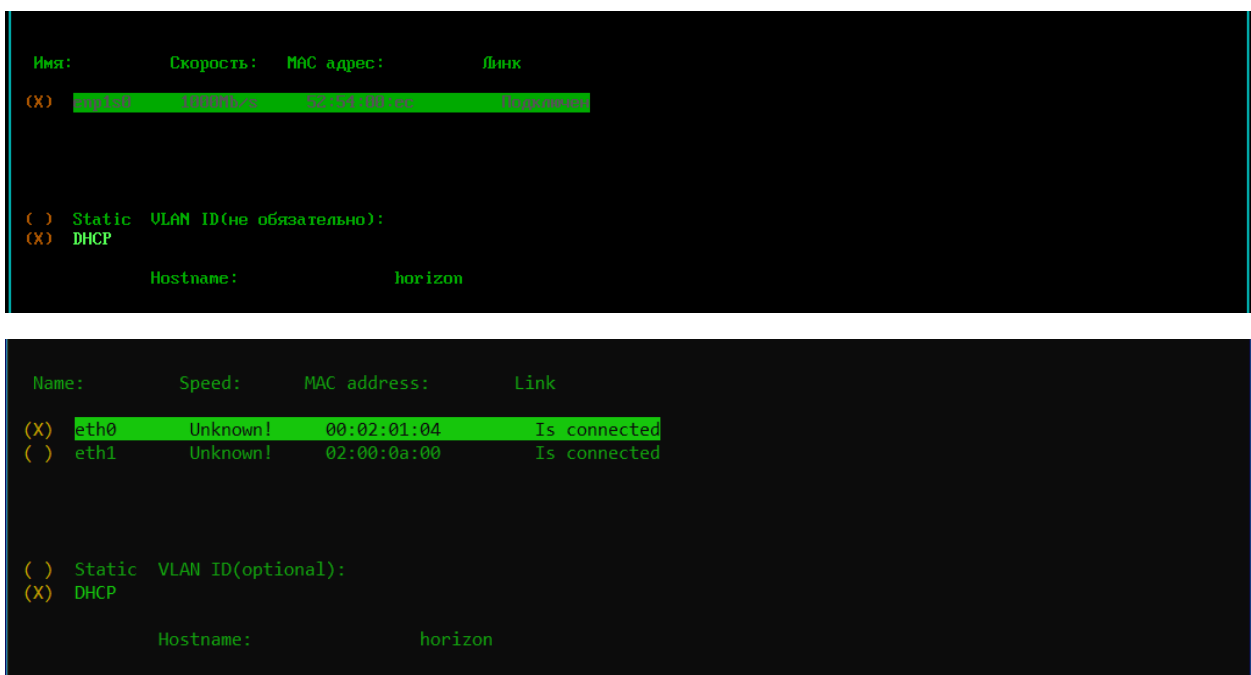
Имя: Скорость: MAC адрес: Линк

(X) enp1s0 1000Mb/s 52:54:00:ec Подключен

( ) Static VLAN ID(не обязательно):
(X) DHCP

Hostname: horizon

Name: Speed: MAC address: Link

(X) eth0 Unknown! 00:02:01:04 Is connected
( ) eth1 Unknown! 02:00:0a:00 Is connected

( ) Static VLAN ID(optional):
(X) DHCP

Hostname: horizon